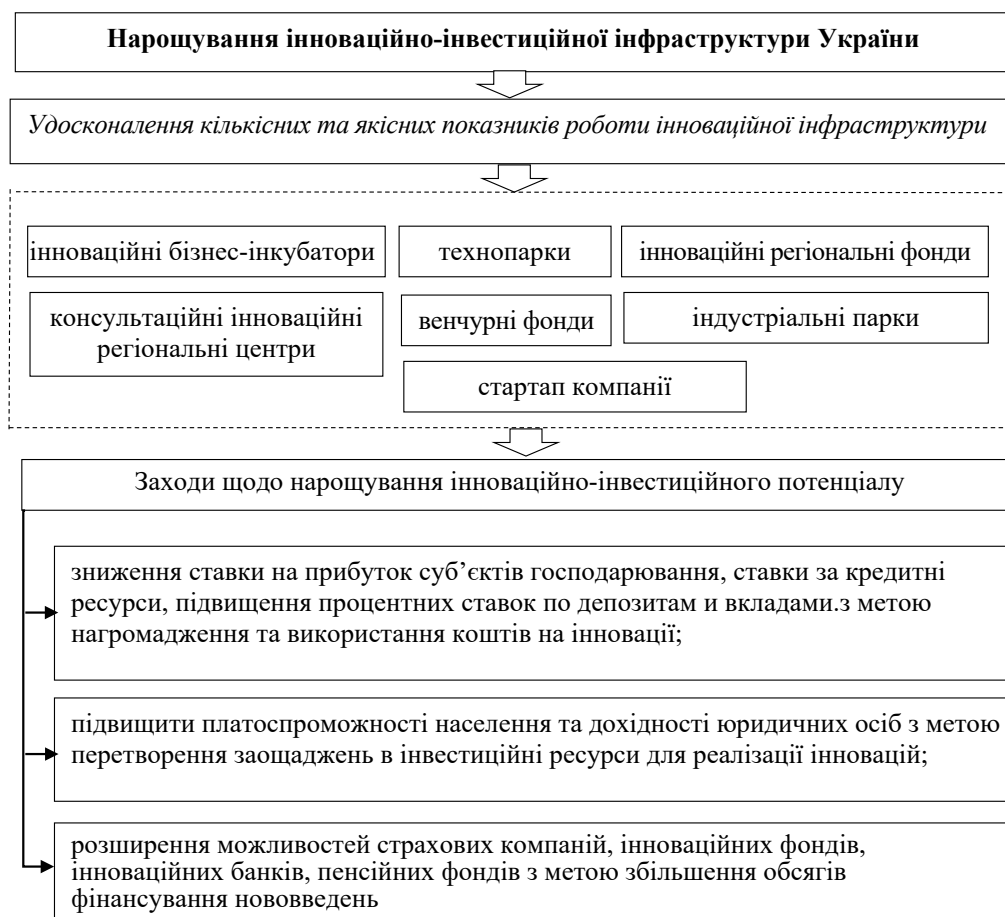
Нарощування інноваційно-інвестиційної інфраструктури України

Удосконалення кількісних та якісних показників роботи інноваційної інфраструктури

інноваційні бізнес-інкубатори

технопарки

інноваційні регіональні фонди

консультаційні інноваційні регіональні центри

венчурні фонди

індустріальні парки

стартап компанії

Заходи щодо нарощування інноваційно-інвестиційного потенціалу

зниження ставки на прибуток суб’єктів господарювання, ставки за кредитні ресурси, підвищення процентних ставок по депозитам и вкладами.з метою нагромадження та використання коштів на інновації;

підвищити платоспроможності населення та дохідності юридичних осіб з метою перетворення заощаджень в інвестиційні ресурси для реалізації інновацій;

розширення можливостей страхових компаній, інноваційних фондів, інноваційних банків, пенсійних фондів з метою збільшення обсягів фінансування нововведень